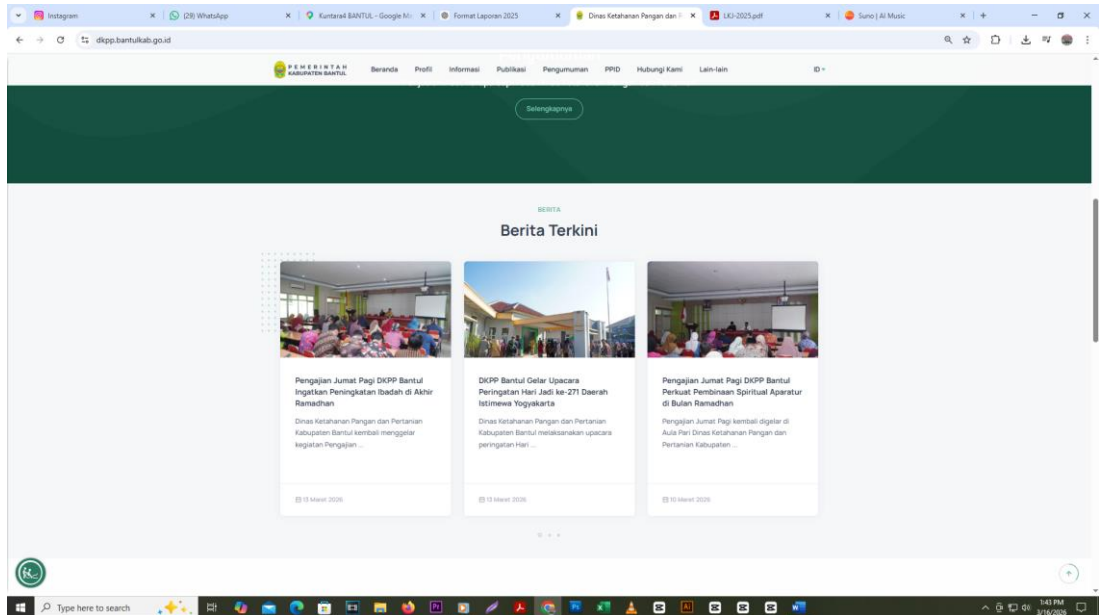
Instagram
(29) WhatsApp
Kuntara4 BANTUL - Google Ma
Format Laporan 2025
Dinas Ketahanan Pangan dan P
LKJ-2025.pdf
Suno | AI Music

dkpp.bantulkab.go.id

PEMERINTAH KABUPATEN BANTUL
Beranda Profil Informasi Publikasi Pengumuman PPID Hubungi Kami Lain-lain ID

Selengkapnya

BERITA
Berita Terkini

Pengajian Jumat Pagi DKPP Bantul Ingatkan Peningkatan Ibadah di Akhir Ramadhan
Dinas Ketahanan Pangan dan Pertanian Kabupaten Bantul kembali menggelar kegiatan Pengajian ...
13 Maret 2026

DKPP Bantul Gelar Upacara Peringatan Hari Jadi ke-271 Daerah Istimewa Yogyakarta
Dinas Ketahanan Pangan dan Pertanian Kabupaten Bantul melaksanakan upacara peringatan Hari ...
13 Maret 2026

Pengajian Jumat Pagi DKPP Bantul Perkuat Pembinaan Spiritual Aparatur di Bulan Ramadhan
Pengajian Jumat Pagi kembali digelar di Aula Pari Dinas Ketahanan Pangan dan Pertanian Kabupaten ...
10 Maret 2026

Type here to search
1:43 PM
3/16/2026